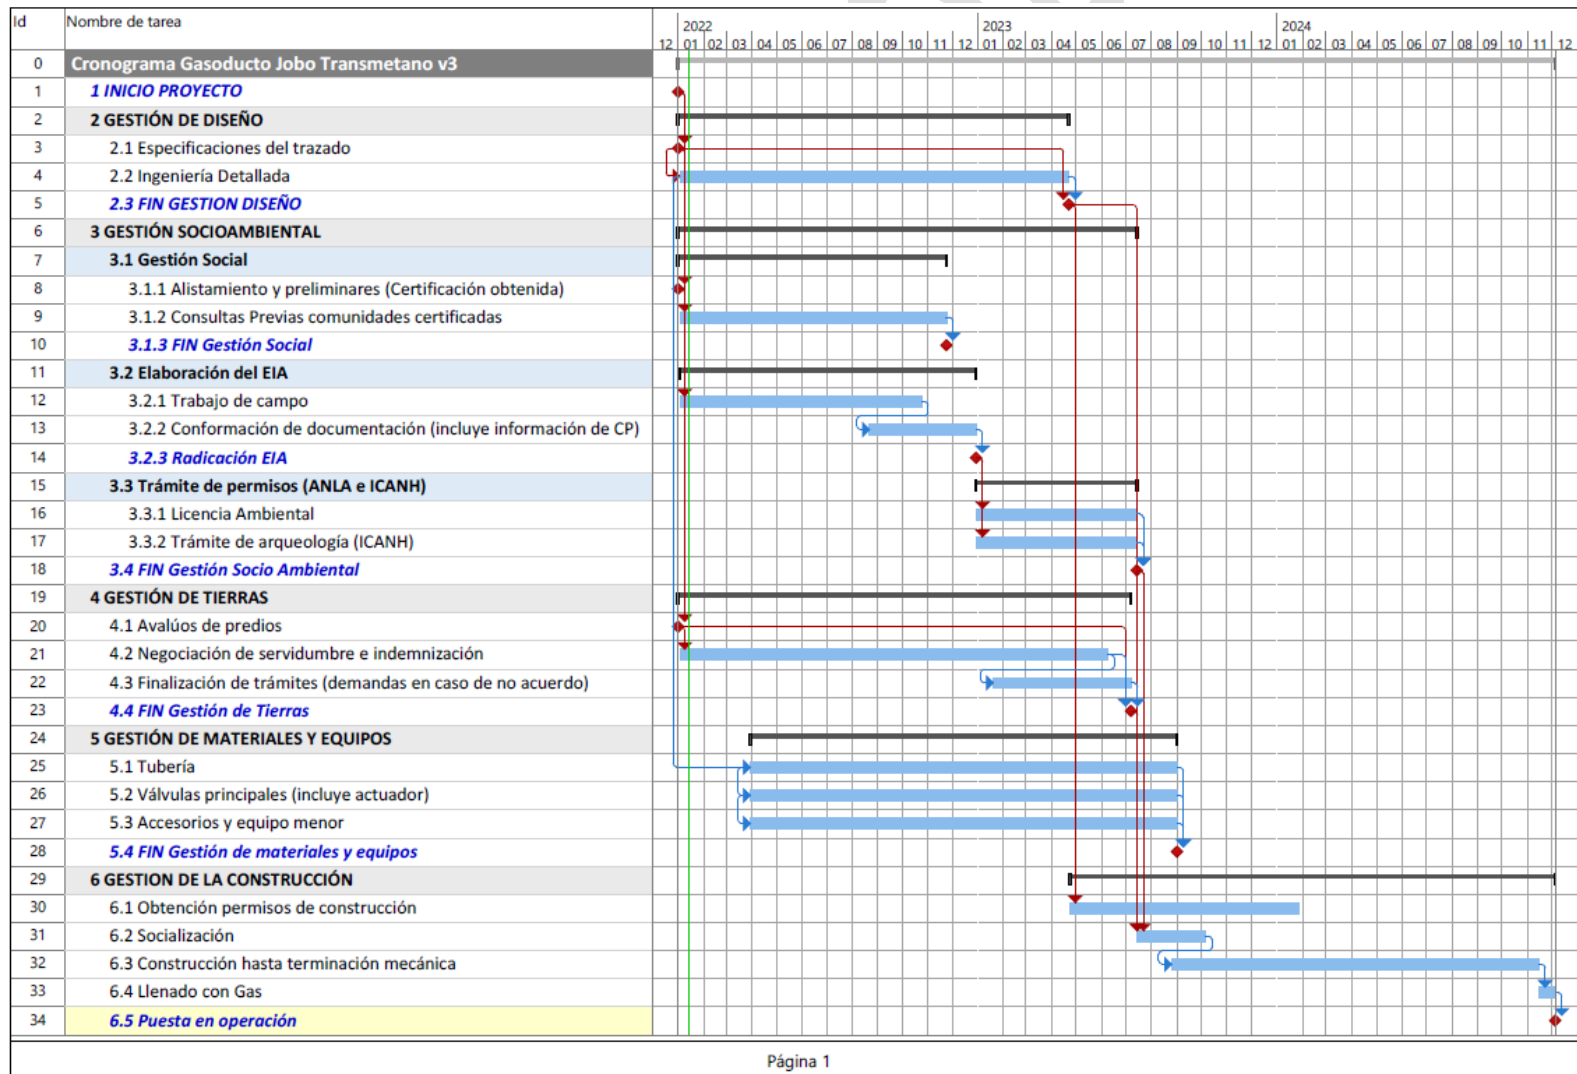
| Id | Nombre de tarea |
|---|---|
| 0 | Cronograma Gasoducto Jobo Transmetano v3 |
| 1 | 1 INICIO PROYECTO |
| 2 | 2 GESTIÓN DE DISEÑO |
| 3 | 2.1 Especificaciones del trazado |
| 4 | 2.2 Ingeniería Detallada |
| 5 | 2.3 FIN GESTION DISEÑO |
| 6 | 3 GESTIÓN SOCIOAMBIENTAL |
| 7 | 3.1 Gestión Social |
| 8 | 3.1.1 Alistamiento y preliminares (Certificación obtenida) |
| 9 | 3.1.2 Consultas Previas comunidades certificadas |
| 10 | 3.1.3 FIN Gestión Social |
| 11 | 3.2 Elaboración del EIA |
| 12 | 3.2.1 Trabajo de campo |
| 13 | 3.2.2 Conformación de documentación (incluye información de CP) |
| 14 | 3.2.3 Radicación EIA |
| 15 | 3.3 Trámite de permisos (ANLA e ICANH) |
| 16 | 3.3.1 Licencia Ambiental |
| 17 | 3.3.2 Trámite de arqueología (ICANH) |
| 18 | 3.4 FIN Gestión Socio Ambiental |
| 19 | 4 GESTIÓN DE TIERRAS |
| 20 | 4.1 Avalúos de predios |
| 21 | 4.2 Negociación de servidumbre e indemnización |
| 22 | 4.3 Finalización de trámites (demandas en caso de no acuerdo) |
| 23 | 4.4 FIN Gestión de Tierras |
| 24 | 5 GESTIÓN DE MATERIALES Y EQUIPOS |
| 25 | 5.1 Tubería |
| 26 | 5.2 Válvulas principales (incluye actuador) |
| 27 | 5.3 Accesorios y equipo menor |
| 28 | 5.4 FIN Gestión de materiales y equipos |
| 29 | 6 GESTION DE LA CONSTRUCCIÓN |
| 30 | 6.1 Obtención permisos de construcción |
| 31 | 6.2 Socialización |
| 32 | 6.3 Construcción hasta terminación mecánica |
| 33 | 6.4 Llenado con Gas |
| 34 | 6.5 Puesta en operación |

2022 2023 2024
12 01 02 03 04 05 06 07 08 09 10 11 12 01 02 03 04 05 06 07 08 09 10 11 12 01 02 03 04 05 06 07 08 09 10 11 12

Página 1